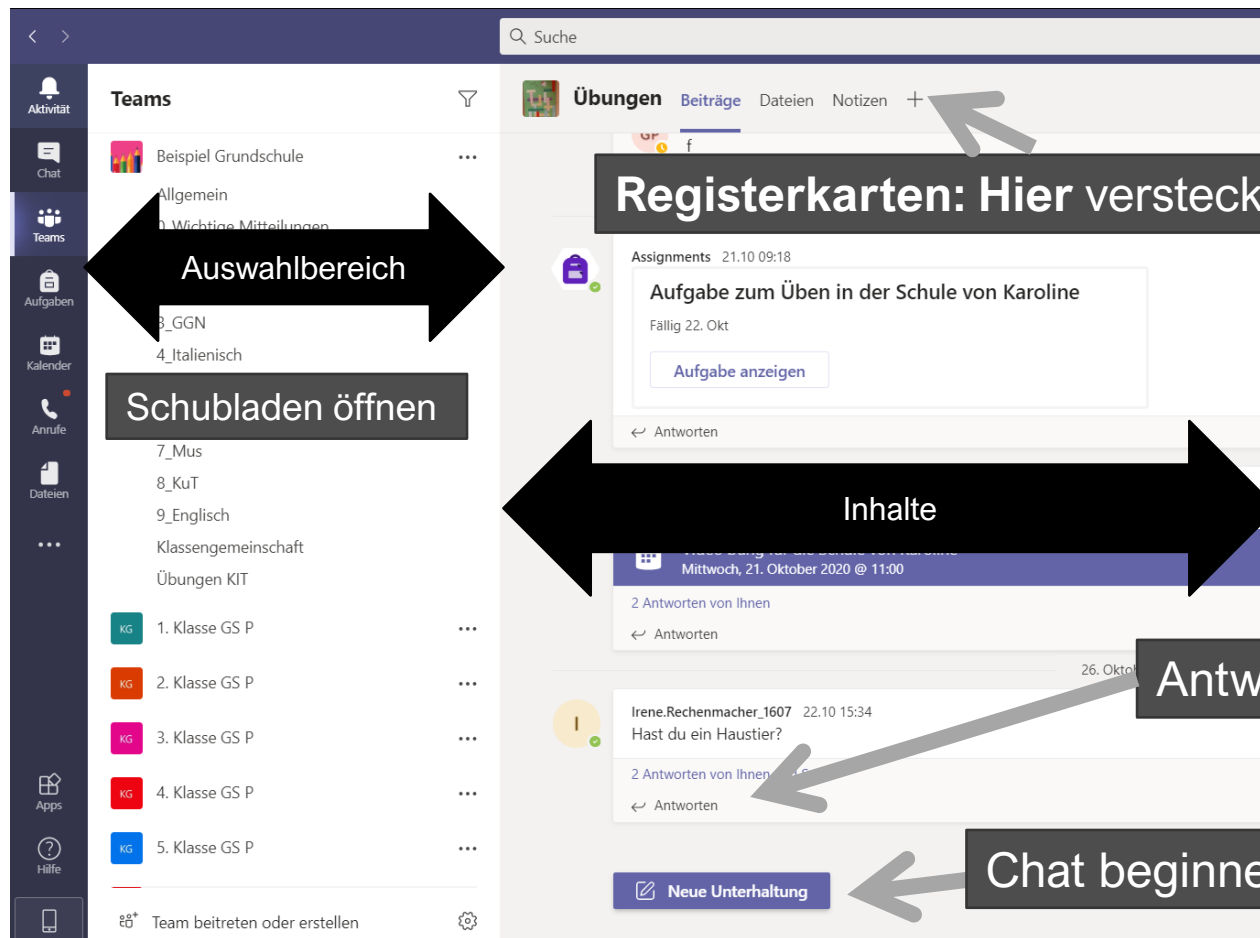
Suche

Aktivität
Chat
Teams
Aufgaben
Kalender
Anrufe
Dateien
...
Apps
Hilfe

Teams

Beispiel Grundschule
Allgemein
0_Wichtige Mitteilungen
Auswahlbereich
3_GGN
4_Italienisch
Schubladen öffnen
7_Mus
8_KuT
9_Englisch
Klassengemeinschaft
Übungen KIT

KG 1. Klasse GS P
KG 2. Klasse GS P
KG 3. Klasse GS P
KG 4. Klasse GS P
KG 5. Klasse GS P

Team beitreten oder erstellen

Übungen Beiträge Dateien Notizen +

GP
f

Registerkarten: Hier versteck

Assignments 21.10 09:18
Aufgabe zum Üben in der Schule von Karoline
Fällig 22. Okt
Aufgabe anzeigen
Antworten

Inhalte

Mittwoch, 21. Oktober 2020 @ 11:00
2 Antworten von Ihnen
Antworten

26. Okto
Antw

I
Irene.Rechenmacher_1607 22.10 15:34
Hast du ein Haustier?
2 Antworten von Ihnen
Antworten

Neue Unterhaltung
Chat beginne